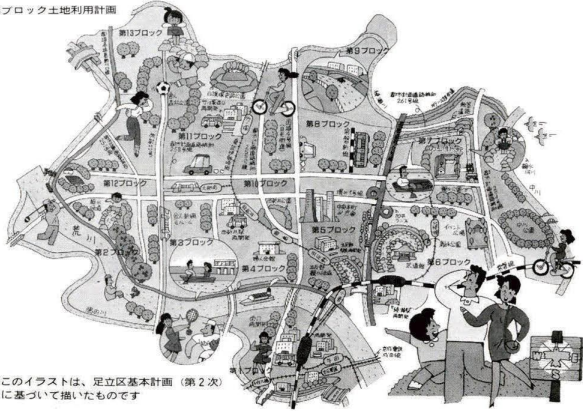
ブロック土地利用計画

第13ブロック

第9ブロック

第11ブロック

第8ブロック

第7ブロック

第12ブロック

第10ブロック

第5ブロック

第3ブロック

第4ブロック

第2ブロック

第6ブロック

第1ブロック

荒川

このイラストは、足立区基本計画（第２次）に基づいて描いたものです